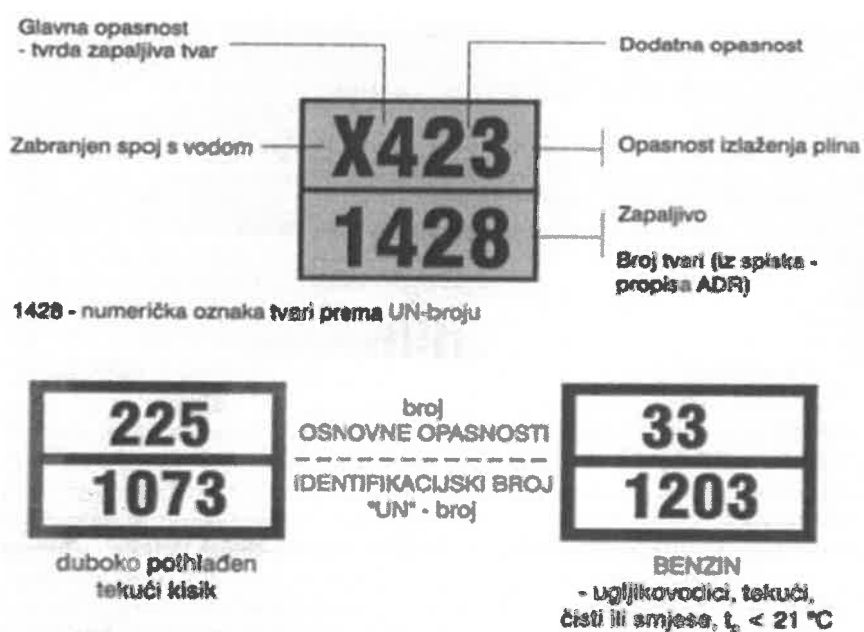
Glavna opasnost
- tvrda zapaljiva tvar

Dodatna opasnost

Zabranjen spoj s vodom

X423

Opasnost izlaženja plina

1428

Zapaljivo

Broj tvari (iz spiska - propisa ADR)

1428 - numerička oznaka tvari prema UN-broju

225
1073

duboko pothlađen tekući kisik

broj
OSNOVNE OPASNOSTI

IDENTIFIKACIJSKI BROJ
"UN" - broj

33
1203

BENZIN
- ugljikovodici, tekući, čisti ili smjesa, $t_p$ < 21 °C